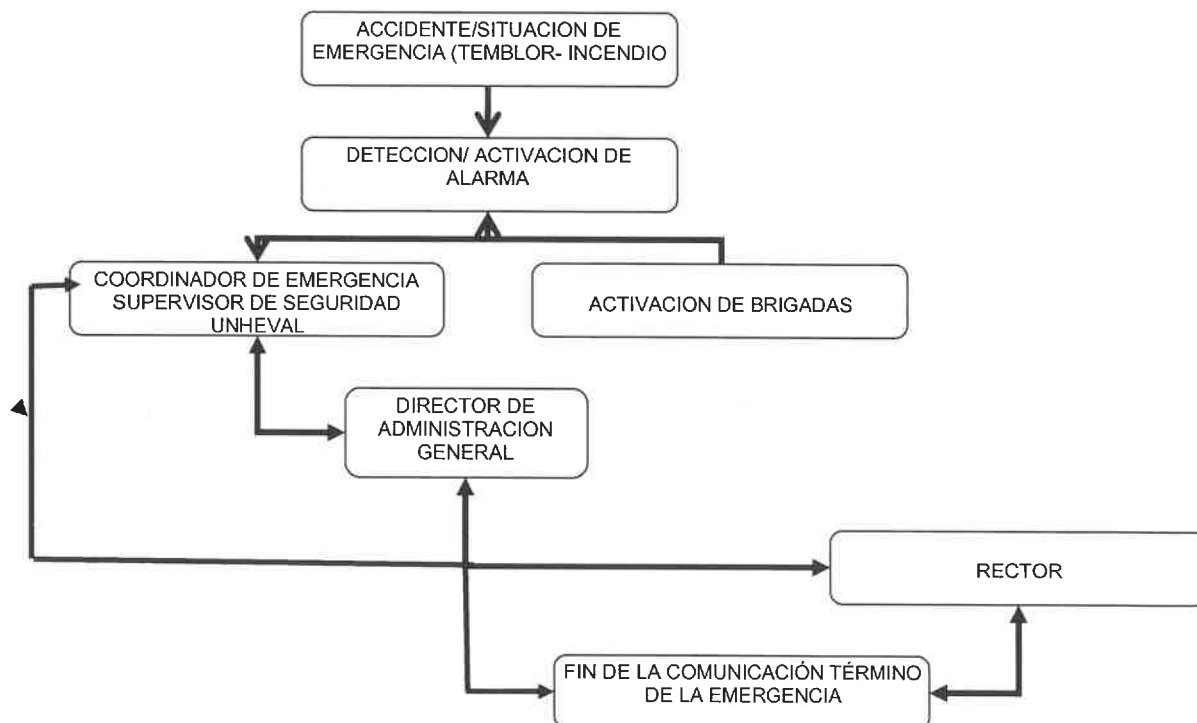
ACCIDENTE/SITUACION DE EMERGENCIA (TEMBLOR- INCENDIO

DETECCION/ ACTIVACION DE ALARMA

COORDINADOR DE EMERGENCIA SUPERVISOR DE SEGURIDAD UNHEVAL

ACTIVACION DE BRIGADAS

DIRECTOR DE ADMINISTRACION GENERAL

RECTOR

FIN DE LA COMUNICACIÓN TÉRMINO DE LA EMERGENCIA